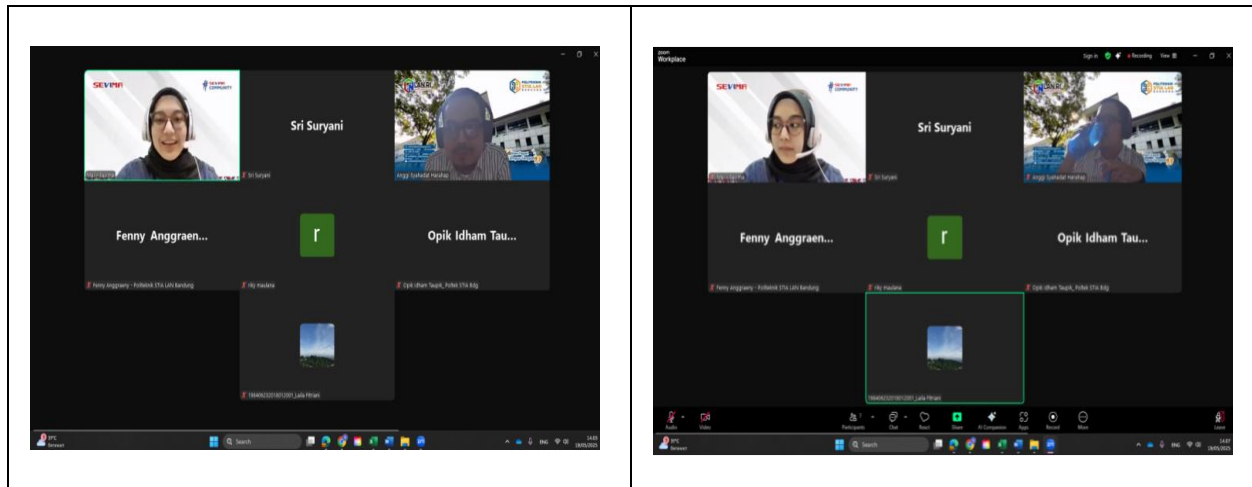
SEVIMA SEVIMA COMMUNITY
Sri Suryani
POLITEKNIK STIA LAN BANDUNG
Sri Suryani
Anggi Syahadat Harahap
Fenny Anggraen...
r
Opik Idham Tau...
Fenny Anggraeny - Politeknik STIA LAN Bandung
rily maulana
Opik Idham Taupik_Poltek STIA Bdg
198406232019012001_Laila Fitriani
Search
ENG
14:05
18/05/2025

zoom Workplace
Sign in Recording View
SEVIMA SEVIMA COMMUNITY
Sri Suryani
POLITEKNIK STIA LAN BANDUNG
Sri Suryani
Anggi Syahadat Harahap
Fenny Anggraen...
r
Opik Idham Tau...
Fenny Anggraeny - Politeknik STIA LAN Bandung
rily maulana
Opik Idham Taupik_Poltek STIA Bdg
198406232019012001_Laila Fitriani
Audio Video Participants Chat React Share AI Companion Apps Record More Leave
Search
ENG
14:07
18/05/2025